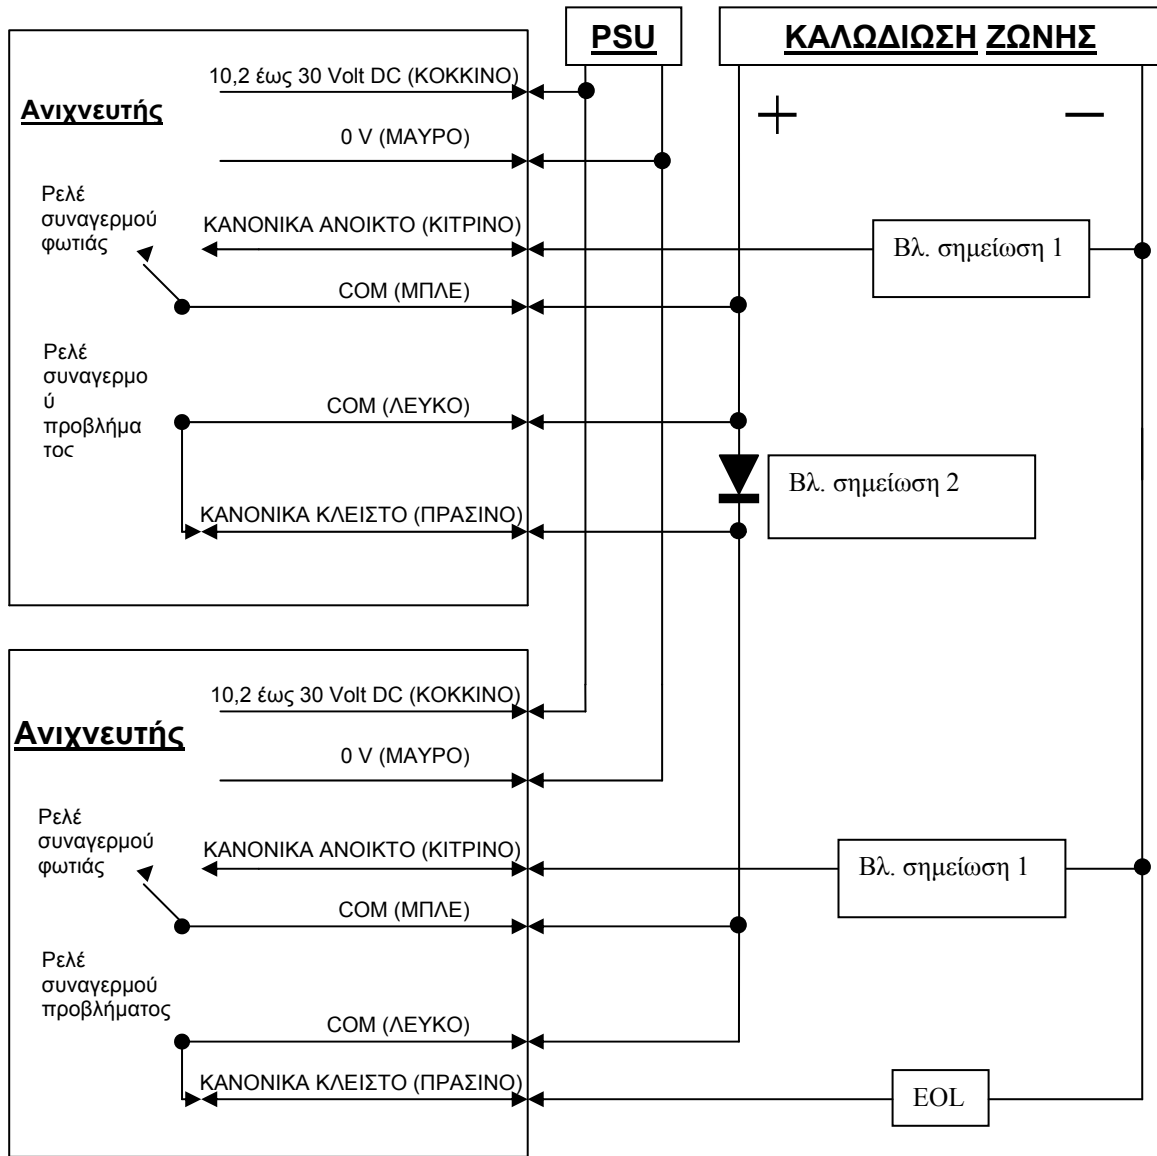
PSU

ΚΑΛΩΔΙΩΣΗ ΖΩΝΗΣ

+

—

Ανιχνευτής

10,2 έως 30 Volt DC (ΚΟΚΚΙΝΟ)

0 V (ΜΑΥΡΟ)

Ρελέ συναγερμού φωτιάς

ΚΑΝΟΝΙΚΑ ΑΝΟΙΚΤΟ (ΚΙΤΡΙΝΟ)

Βλ. σημείωση 1

COM (ΜΠΛΕ)

Ρελέ συναγερμο ύ προβλήμα τος

COM (ΛΕΥΚΟ)

Βλ. σημείωση 2

ΚΑΝΟΝΙΚΑ ΚΛΕΙΣΤΟ (ΠΡΑΣΙΝΟ)

Ανιχνευτής

10,2 έως 30 Volt DC (ΚΟΚΚΙΝΟ)

0 V (ΜΑΥΡΟ)

Ρελέ συναγερμού φωτιάς

ΚΑΝΟΝΙΚΑ ΑΝΟΙΚΤΟ (ΚΙΤΡΙΝΟ)

Βλ. σημείωση 1

COM (ΜΠΛΕ)

Ρελέ συναγερμού προβλήματος

COM (ΛΕΥΚΟ)

ΚΑΝΟΝΙΚΑ ΚΛΕΙΣΤΟ (ΠΡΑΣΙΝΟ)

EOL